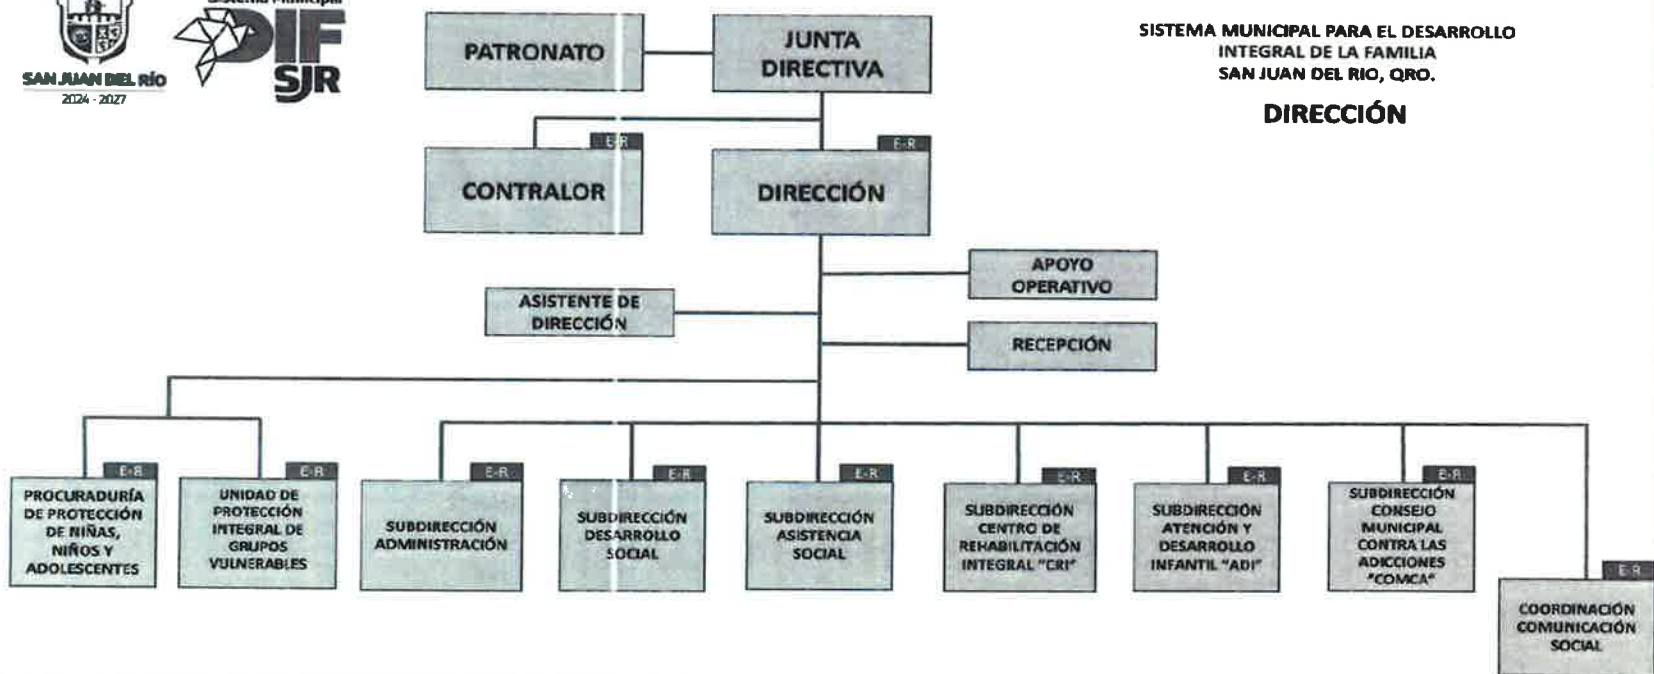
SAN JUAN DEL RÍO
2024 - 2027

Sistema Municipal
DIF
SJR

SISTEMA MUNICIPAL PARA EL DESARROLLO INTEGRAL DE LA FAMILIA
SAN JUAN DEL RIO, QRO.

DIRECCIÓN

PATRONATO

JUNTA DIRECTIVA

E-R
CONTRALOR

E-R
DIRECCIÓN

APOYO OPERATIVO

ASISTENTE DE DIRECCIÓN

RECEPCIÓN

E-R
PROCURADURÍA DE PROTECCIÓN DE NIÑAS, NIÑOS Y ADOLESCENTES

E-R
UNIDAD DE PROTECCIÓN INTEGRAL DE GRUPOS VULNERABLES

E-R
SUBDIRECCIÓN ADMINISTRACIÓN

E-R
SUBDIRECCIÓN DESARROLLO SOCIAL

E-R
SUBDIRECCIÓN ASISTENCIA SOCIAL

E-R
SUBDIRECCIÓN CENTRO DE REHABILITACIÓN INTEGRAL "CRI"

E-R
SUBDIRECCIÓN ATENCIÓN Y DESARROLLO INFANTIL "ADI"

E-R
SUBDIRECCIÓN CONSEJO MUNICIPAL CONTRA LAS ADICCIONES "COMCA"

E-R
COORDINACIÓN COMUNICACIÓN SOCIAL